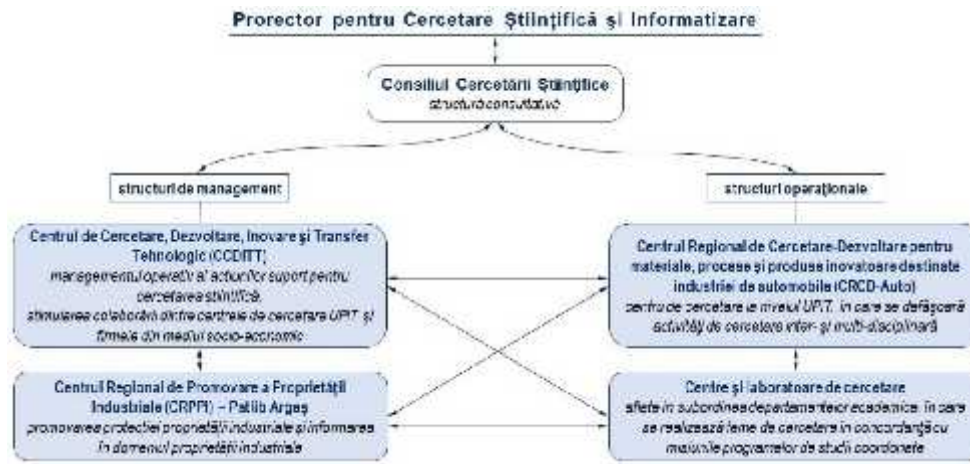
Prorector pentru Cercetare Ştiinţifică şi Informatizare

Consiliul Cercetării Ştiinţifice
structură consultativă

structuri de management

structuri operaţionale

Centrul de Cercetare, Dezvoltare, Inovare şi Transfer Tehnologic (CCDITT)
managementul operativ al acţiunilor suport pentru cercetarea ştiinţifică,
stimularea colaborării dintre centrele de cercetare UPIT şi firmele din mediul socio-economic

Centrul Regional de Cercetare-Dezvoltare pentru materiale, procese şi produse inovatoare destinate industriei de automobile (CRCD-Auto)
centru de cercetare la nivelul UPIT, în care se desfăşoară activităţi de cercetare inter- şi multi-disciplinară

Centrul Regional de Promovare a Proprietăţii Industriale (CRPPI) – Patlib Argeş
promovarea protecţiei proprietăţii industriale şi informarea în domeniul proprietăţii industriale

Centre şi laboratoare de cercetare
aflate în subordinea departamentelor academice, în care se realizează teme de cercetare în concordanţă cu misiunile programelor de studii coordonate